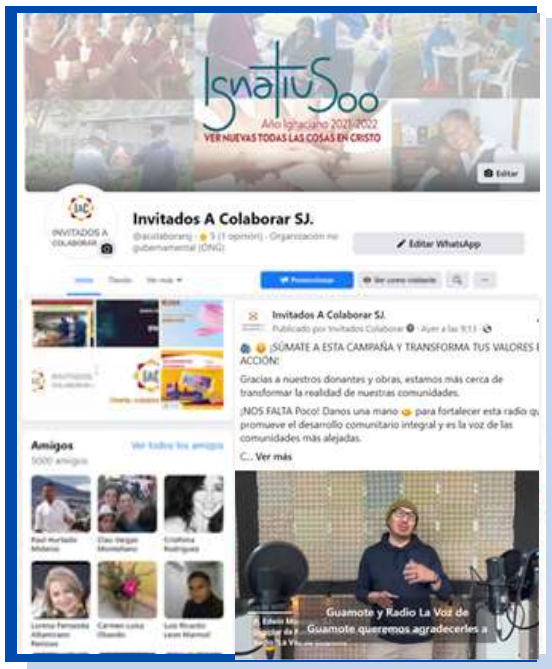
IgnatiuS00
Año Ignaciano 2021-2022
VER NUEVAS TODAS LAS COSAS EN CRISTO

Editar

IAC
INVITADOS A COLABORAR

Invitados A Colaborar SJ.
@acolaboransj · 5 (1 opinión) · Organización no gubernamental (ONG)

Editar WhatsApp

Inicio Tienda Ver más

Promocionar Ver como visitante

Amigos
Ver todos los amigos
5000 amigos

Raul Hurtado Molero
Clau Vargas Montalvan
Cristina Rodriguez
Lorena Fernanda Altamirano Benites
Carmen Luisa Olaedo
Luis Ricardo Leon Marmol

Invitados A Colaborar SJ.
Publicado por Invitados Colaborar · Ayer a las 9:13

¡SÚMATE A ESTA CAMPAÑA Y TRANSFORMA TUS VALORES E ACCIÓN!

Gracias a nuestros donantes y obras, estamos más cerca de transformar la realidad de nuestras comunidades.

¡NOS FALTA Poco! Danos una mano para fortalecer esta radio qu promueve el desarrollo comunitario integral y es la voz de las comunidades más alejadas.

C... Ver más

Guamote y Radio La Voz de Guamote queremos agradecerles a